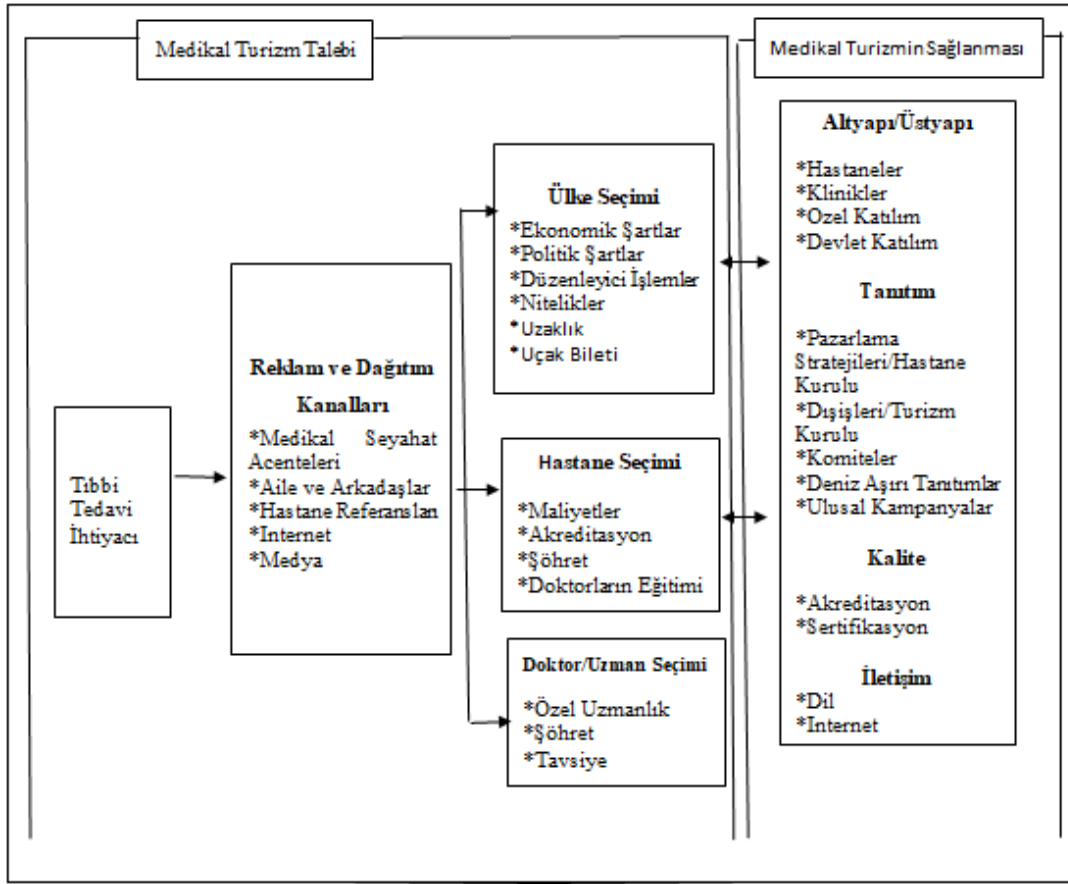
Medikal Turizm Talebi

Tıbbi Tedavi İhtiyacı

Reklam ve Dağıtım Kanalları

*Medikal Seyahat Acenteleri
*Aile ve Arkadaşlar
*Hastane Referansları
*Internet
*Medya

Ülke Seçimi

*Ekonomik Şartlar
*Politik Şartlar
*Düzenleyici İşlemler
*Nitelikler
*Uzaklık
*Uçak Bileti

Hastane Seçimi

*Maliyetler
*Akreditasyon
*Şöhret
*Doktorların Eğitimi

Doktor/Uzman Seçimi

*Özel Uzmanlık
*Şöhret
*Tavsiye

Medikal Turizmin Sağlanması

Altyapı/Üstyapı

*Hastaneler
*Klinikler
*Ozel Katılım
*Devlet Katılım

Tanıtım

*Pazarlama Stratejileri/Hastane Kurulu
*Dışişleri/Turizm Kurulu
*Komiteler
*Deniz Aşırı Tanıtımlar
*Ulusal Kampanyalar

Kalite

*Akreditasyon
*Sertifikasyon

İletişim

*Dil
*Internet